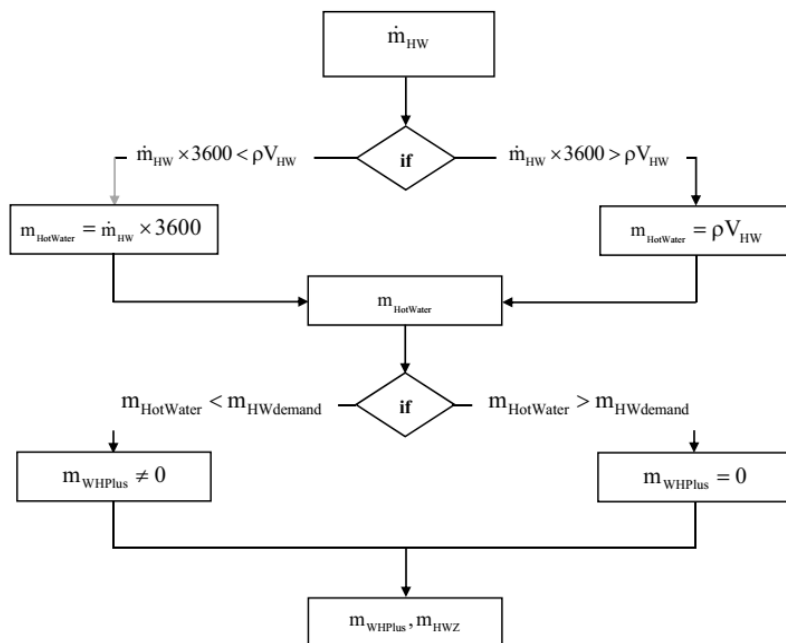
$\dot{m}_{HW}$

$\dot{m}_{HW} \times 3600 < \rho V_{HW}$

if

$\dot{m}_{HW} \times 3600 > \rho V_{HW}$

$m_{HotWater} = \dot{m}_{HW} \times 3600$

$m_{HotWater} = \rho V_{HW}$

$m_{HotWater}$

$m_{HotWater} < m_{HWdemand}$

if

$m_{HotWater} > m_{HWdemand}$

$m_{WHPlus} \neq 0$

$m_{WHPlus} = 0$

$m_{WHPlus}, m_{HWZ}$